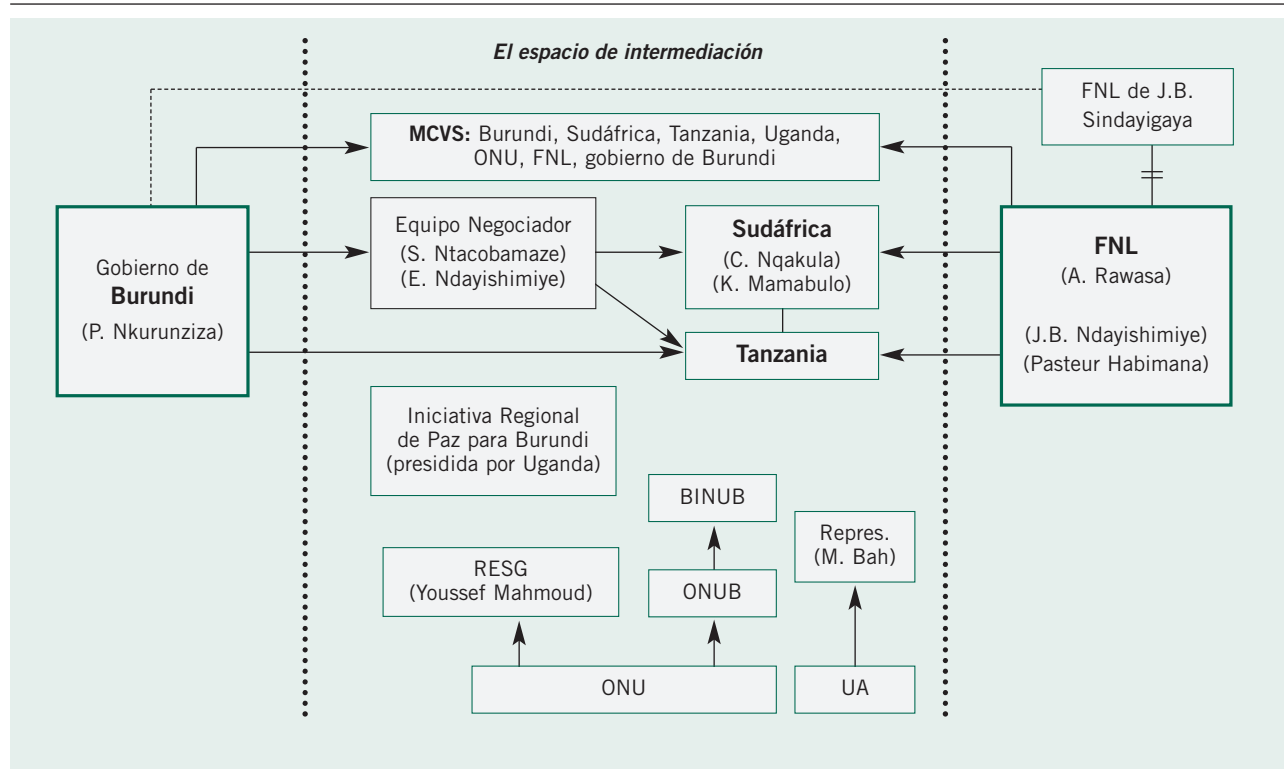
El espacio de intermediación

FNL de J.B. Sindayigaya

MCVS: Burundi, Sudáfrica, Tanzania, Uganda, ONU, FNL, gobierno de Burundi

Gobierno de Burundi (P. Nkurunziza)

Equipo Negociador (S. Ntacobamaze) (E. Ndayishimiye)

Sudáfrica (C. Nqakula) (K. Mamabulo)

FNL (A. Rawasa) (J.B. Ndayishimiye) (Pasteur Habimana)

Tanzania

Iniciativa Regional de Paz para Burundi (presidida por Uganda)

BINUB

Repres. (M. Bah)

RESG (Youssef Mahmoud)

ONUB

ONU

UA